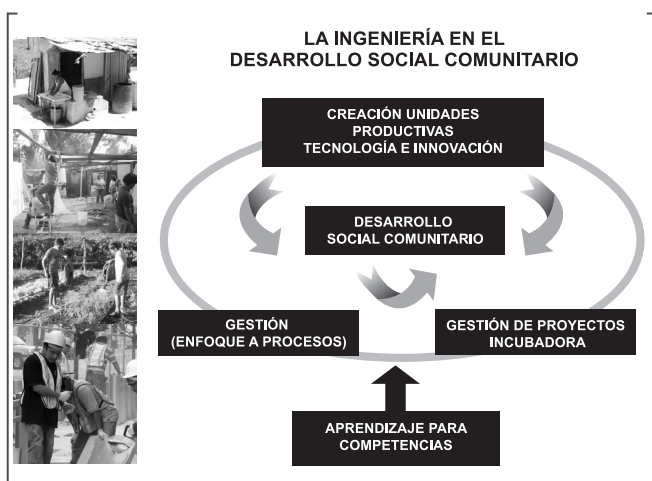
LA INGENIERÍA EN EL DESARROLLO SOCIAL COMUNITARIO

CREACIÓN UNIDADES PRODUCTIVAS TECNOLOGÍA E INNOVACIÓN

DESARROLLO SOCIAL COMUNITARIO

GESTIÓN (ENFOQUE A PROCESOS)

GESTIÓN DE PROYECTOS INCUBADORA

APRENDIZAJE PARA COMPETENCIAS